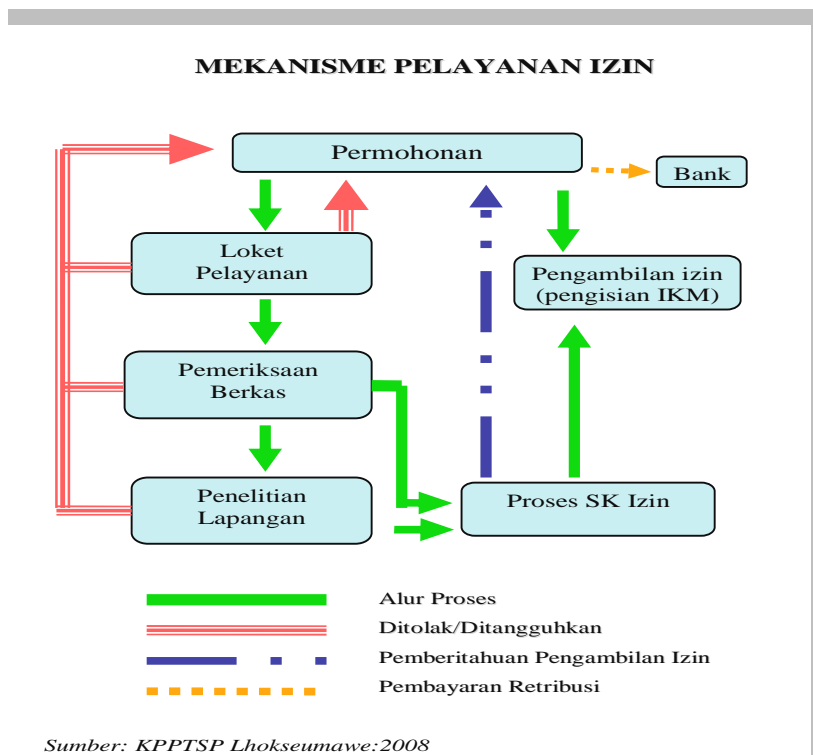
MEKANISME PELAYANAN IZIN

Permohonan

Bank

Loket Pelayanan

Pengambilan izin (pengisian IKM)

Pemeriksaan Berkas

Penelitian Lapangan

Proses SK Izin

Alur Proses

Ditolak/Ditangguhkan

Pemberitahuan Pengambilan Izin

Pembayaran Retribusi

Sumber: KPPTSP Lhokseumawe:2008